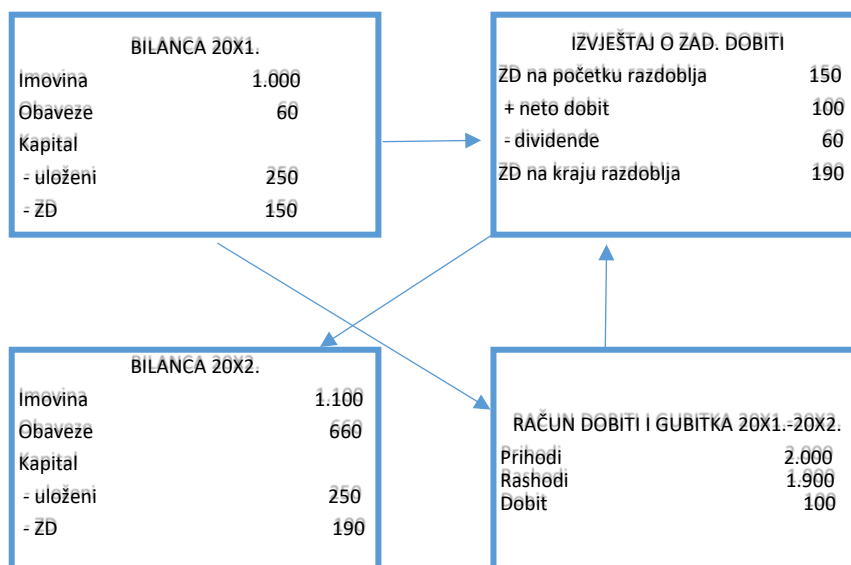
BILANCA 20X1.

| | |
|---|---|
| Imovina | 1.000 |
| Obaveze | 60 |
| Kapital | |
| - uloženi | 250 |
| - ZD | 150 |

IZVJEŠTAJ O ZAD. DOBITI

| | |
|---|---|
| ZD na početku razdoblja | 150 |
| + neto dobit | 100 |
| - dividende | 60 |
| ZD na kraju razdoblja | 190 |

BILANCA 20X2.

| | |
|---|---|
| Imovina | 1.100 |
| Obaveze | 660 |
| Kapital | |
| - uloženi | 250 |
| - ZD | 190 |

RAČUN DOBITI I GUBITKA 20X1.-20X2.

| | |
|---|---|
| Prihodi | 2.000 |
| Rashodi | 1.900 |
| Dobit | 100 |